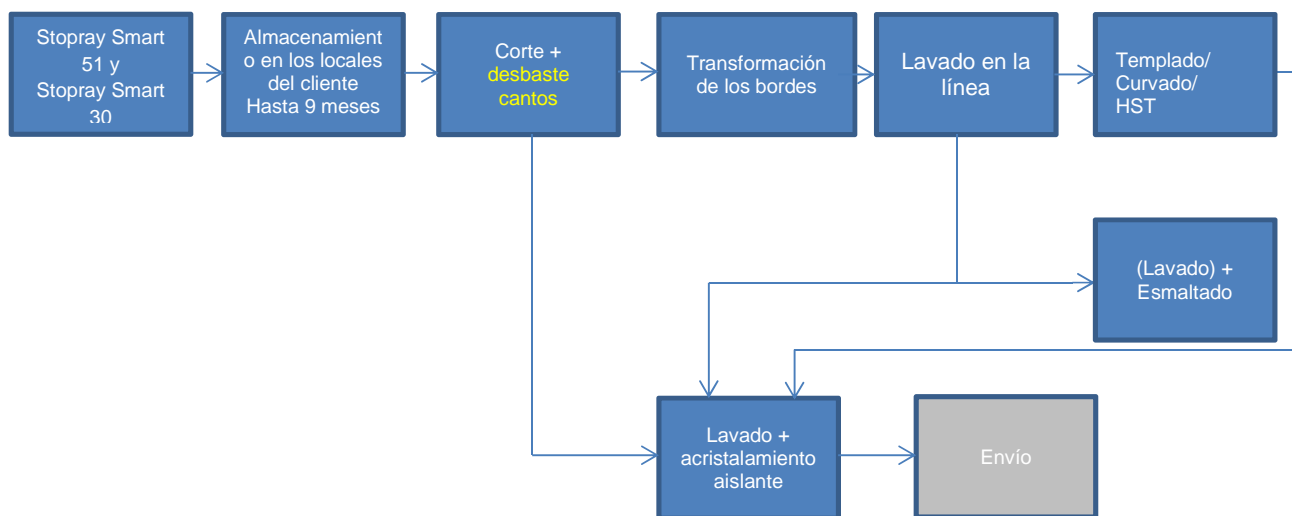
Stopray Smart 51 y Stopray Smart 30

Almacenamiento en los locales del cliente Hasta 9 meses

Corte + desbaste cantos

Transformación de los bordes

Lavado en la línea

Templado/ Curvado/ HST

(Lavado) + Esmaltado

Lavado + acristalamiento aislante

Envío